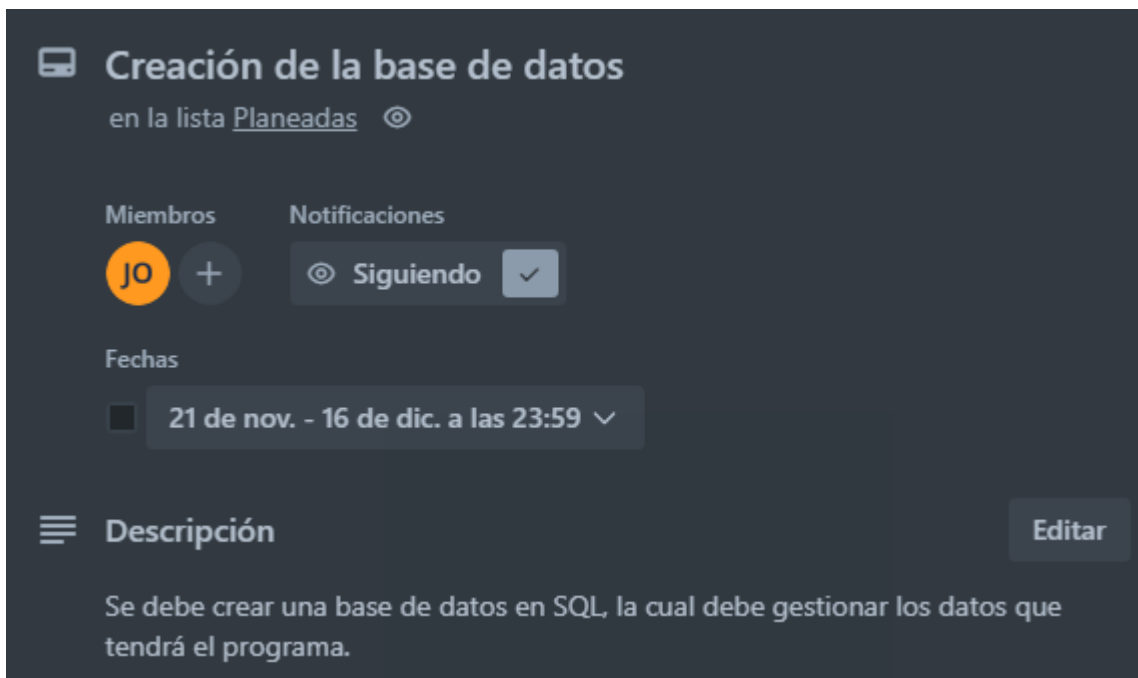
Creación de la base de datos
en la lista Planeadas

Miembros
JO +

Notificaciones
Siguiendo

Fechas
21 de nov. - 16 de dic. a las 23:59

Descripción
Editar

Se debe crear una base de datos en SQL, la cual debe gestionar los datos que tendrá el programa.